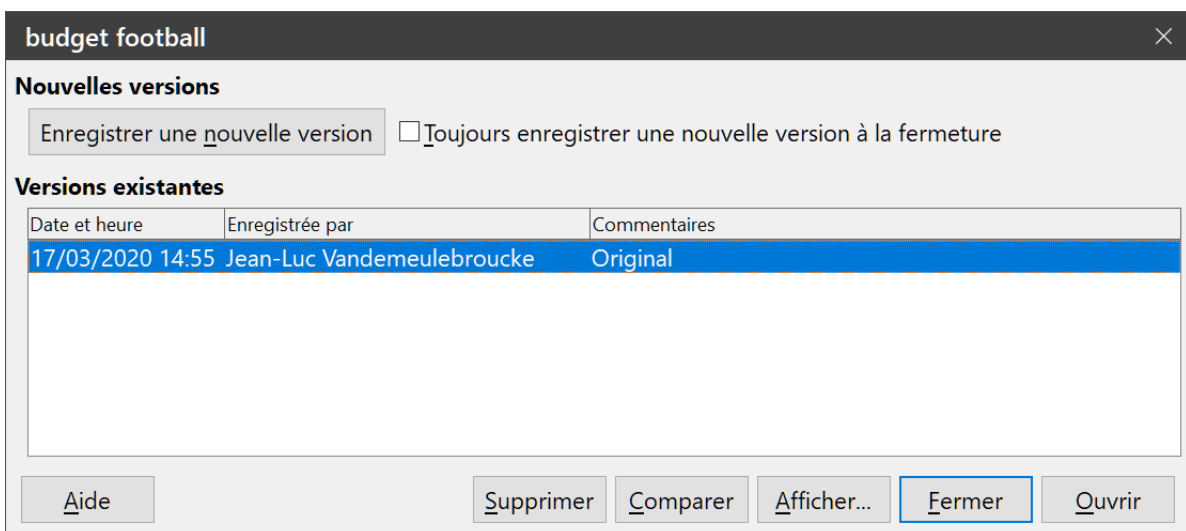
budget football

Nouvelles versions

Enregistrer une nouvelle version

Toujours enregistrer une nouvelle version à la fermeture

Versions existantes

| Date et heure | Enregistrée par | Commentaires |
|---|---|---|
| 17/03/2020 14:55 | Jean-Luc Vandemeulebroucke | Original |

Aide

Supprimer

Comparer

Afficher...

Fermer

Ouvrir